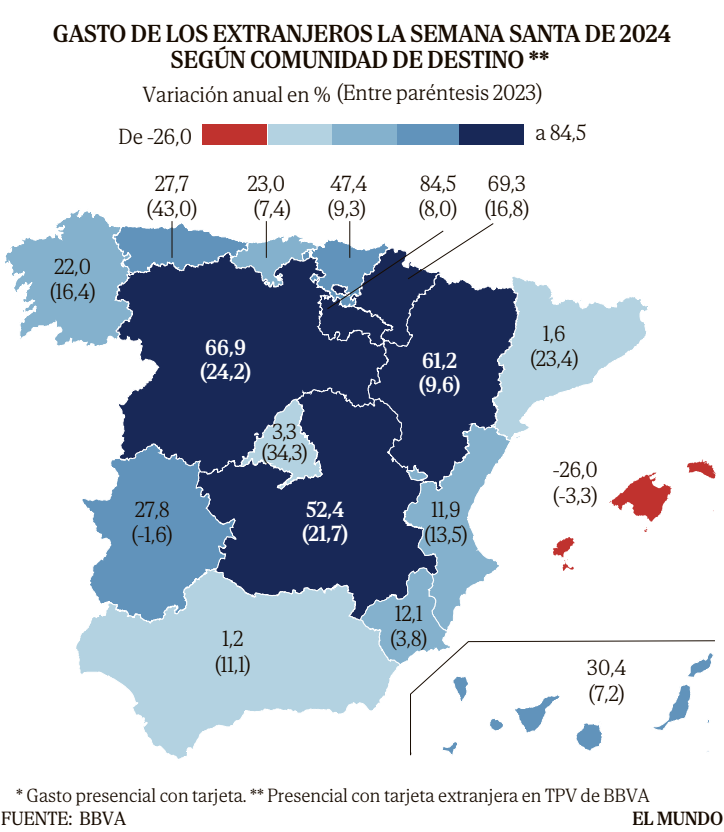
GASTO DE LOS EXTRANJEROS LA SEMANA SANTA DE 2024 SEGÚN COMUNIDAD DE DESTINO **

Variación anual en % (Entre paréntesis 2023)

De -26,0 a 84,5

27,7 (43,0)

23,0 (7,4)

47,4 (9,3)

84,5 (8,0)

69,3 (16,8)

22,0 (16,4)

66,9 (24,2)

61,2 (9,6)

1,6 (23,4)

3,3 (34,3)

-26,0 (-3,3)

27,8 (-1,6)

52,4 (21,7)

11,9 (13,5)

12,1 (3,8)

1,2 (11,1)

30,4 (7,2)

* Gasto presencial con tarjeta. ** Presencial con tarjeta extranjera en TPV de BBVA

FUENTE: BBVA

EL MUNDO